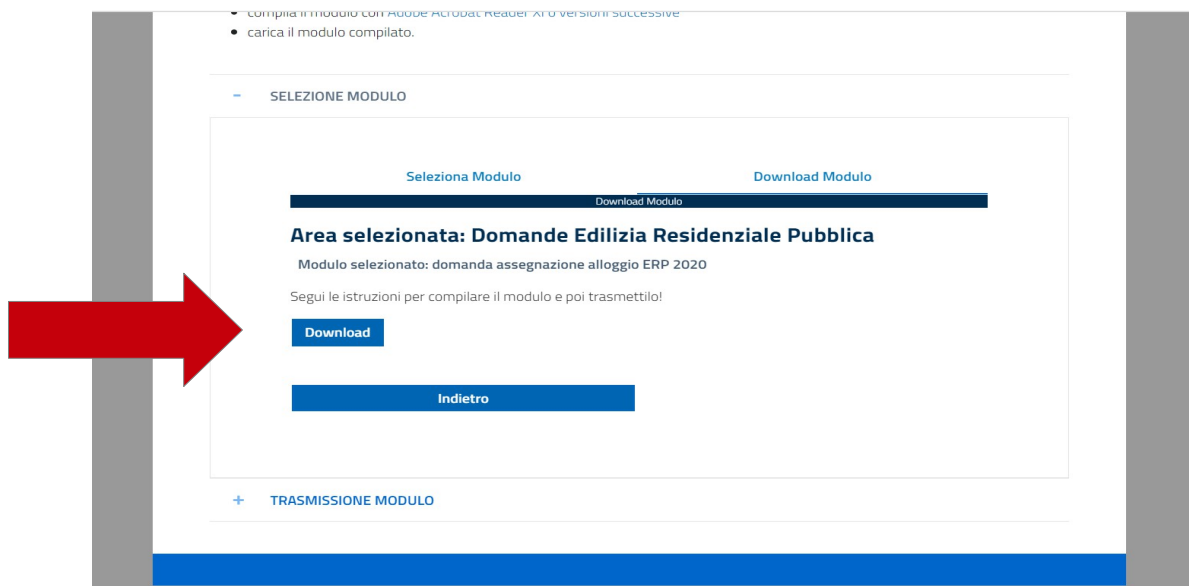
• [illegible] il modulo con Adobe Acrobat Reader XI o versioni successive
• carica il modulo compilato.

– SELEZIONE MODULO

Seleziona Modulo

Download Modulo

Download Modulo

Area selezionata: Domande Edilizia Residenziale Pubblica

Modulo selezionato: domanda assegnazione alloggio ERP 2020

Segui le istruzioni per compilare il modulo e poi trasmettilo!

Download

Indietro

+ TRASMISSIONE MODULO